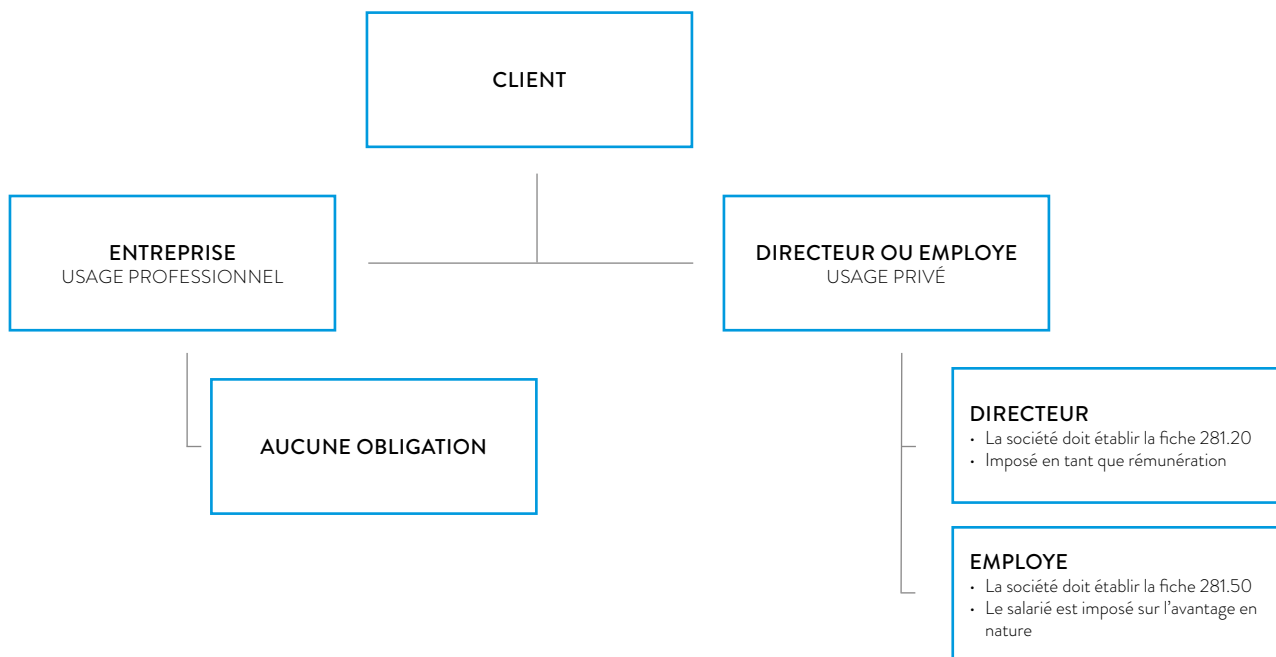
CLIENT

ENTREPRISE
USAGE PROFESSIONNEL

DIRECTEUR OU EMPLOYE
USAGE PRIVÉ

AUCUNE OBLIGATION

DIRECTEUR
• La société doit établir la fiche 281.20
• Imposé en tant que rémunération

EMPLOYE
• La société doit établir la fiche 281.50
• Le salarié est imposé sur l'avantage en nature